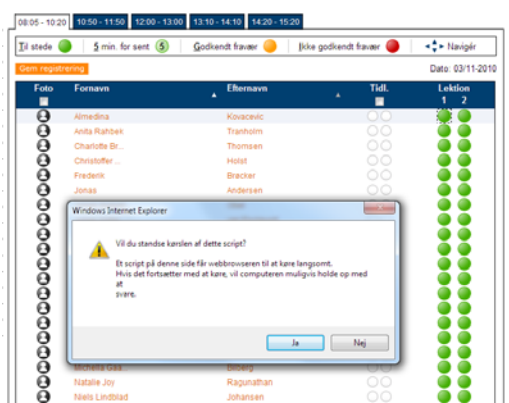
08:05 - 10:20 | 10:50 - 11:50 | 12:00 - 13:00 | 13:10 - 14:10 | 14:20 - 15:20

Til stede | 5 min. for sent 5 | Godkendt fravær | Ikke godkendt fravær | Navigér

Gem registrering

Dato: 03/11-2010

| Foto | Fornavn | Efternavn | Tidl. | Lektion 1 | 2 |
|---|---|---|---|---|---|
| | Almedina | Kovacevic | | | |
| | Anita Rahbek | Tranholm | | | |
| | Charlotte Br... | Thomsen | | | |
| | Christoffer ... | Holst | | | |
| | Frederik | Bracker | | | |
| | Jonas | Andersen | | | |
| | Michella Gaa... | Ekberg | | | |
| | Natalie Joy | Ragunathan | | | |
| | Niels Lindblad | Johansen | | | |

Windows Internet Explorer

Vil du standse kørslen af dette script?

Et script på denne side får webbrowseren til at køre langsomt. Hvis det fortsætter med at køre, vil computeren muligvis holde op med at svare.

Ja | Nej